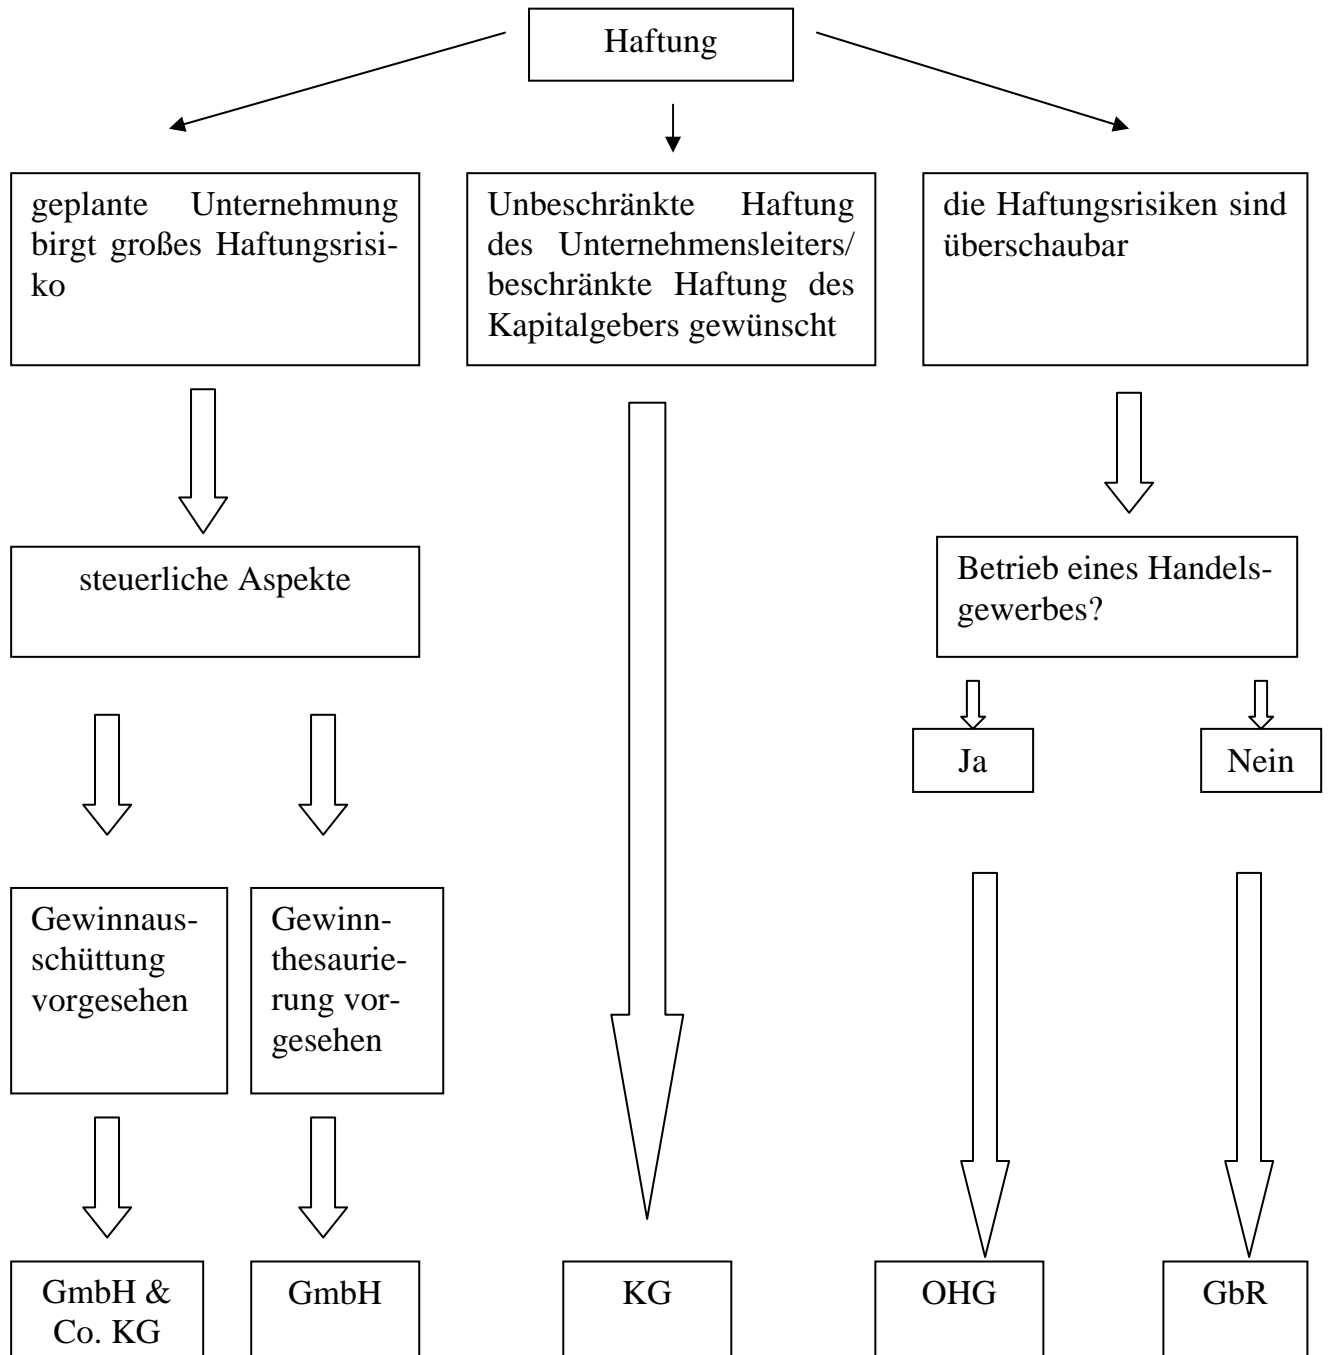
Haftung

geplante Unternehmung birgt großes Haftungsrisiko

Unbeschränkte Haftung des Unternehmensleiters/ beschränkte Haftung des Kapitalgebers gewünscht

die Haftungsrisiken sind überschaubar

steuerliche Aspekte

Gewinnausschüttung vorgesehen

Gewinnthesaurierung vorgesehen

GmbH & Co. KG

GmbH

KG

Betrieb eines Handelsgewerbes?

Ja

Nein

OHG

GbR